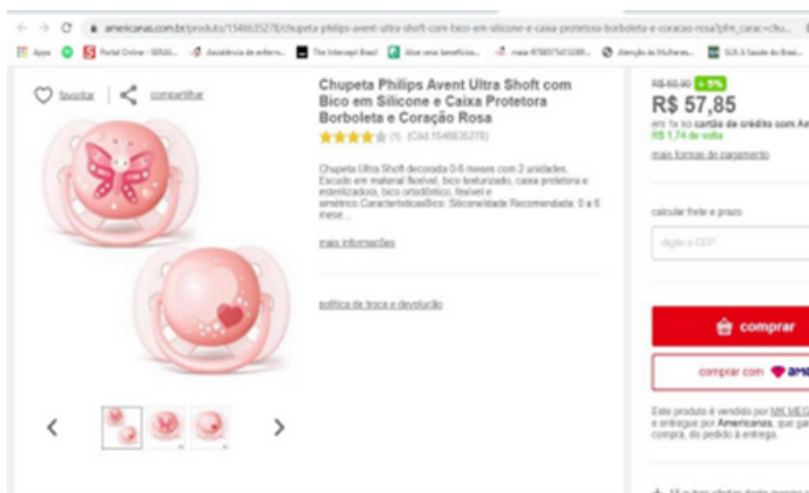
americanas.com.br/produto/1546835278/chupeta-philips-avent-ultra-shoft-com-bico-em-silicone-e-caixa-protetora-borboleta-e-coracao-rosa?pfm_carac=chu...

Apps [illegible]

favoritar | compartilhar

Chupeta Philips Avent Ultra Shoft com Bico em Silicone e Caixa Protetora Borboleta e Coração Rosa

(1) (Cód 1546835278)

Chupeta Ultra Shoft decorada 0-6 meses com 2 unidades. Escudo em material flexível, bico texturizado, caixa protetora e esterilizadora, bico ortodôntico, flexível e simétrico.CaracterísticasBico: SiliconeIdade Recomendada: 0 a 6 mese...

mais informações

política de troca e devolução

R$ 60,90 -5%

R$ 57,85

em 1x no cartão de crédito com A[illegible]
R$ 1,74 de volta

mais formas de pagamento

calcular frete e prazo

digite o CEP

comprar

comprar com AM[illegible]

Este produto é vendido por MK MEG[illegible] e entregue por Americanas, que ga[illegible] compra, do pedido à entrega.

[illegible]